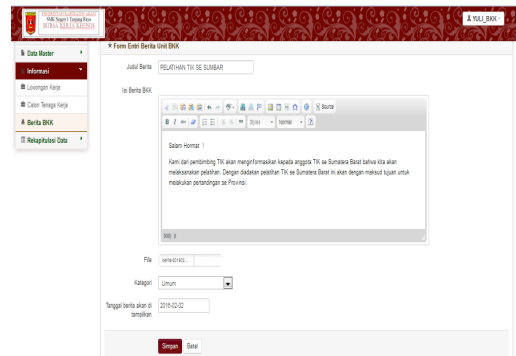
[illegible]
SMK Negeri 1 Tanjung Raya
BURSA KERJA KHUSUS

YULI_BKK

Data Master
Informasi
Lowongan Kerja
Calon Tenaga Kerja
Berita BKK
Rekapitulasi Data

Form Entri Berita Unit BKK

Judul Berita PELATIHAN TIK SE SUMBAR

Isi Berita BKK

Source
Styles Normal

Salam Hormat !

Kami dari pembimbing TIK akan menginformasikan kepada anggota TIK se Sumatera Barat bahwa kita akan melaksanakan pelatihan. Dengan diadakan pelatihan TIK se Sumatera Barat ini akan dengan maksud tujuan untuk melakukan pertandingan se Provinsi.

body p

File berita-201602...

Kategori Umum

Tanggal berita akan di tampilkan 2016-02-02

Simpan Batal